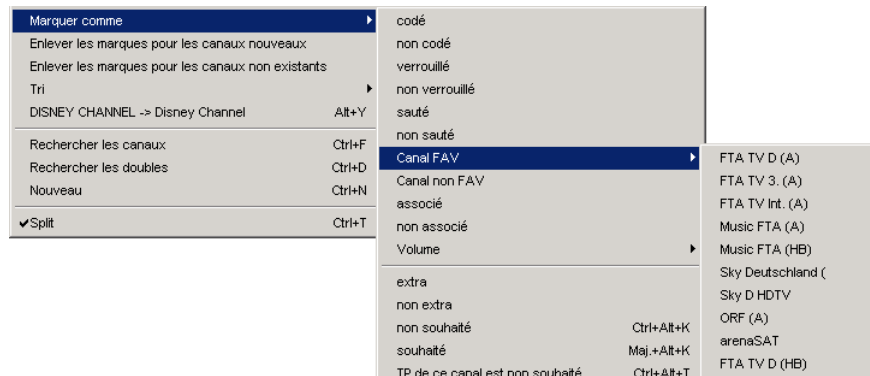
Marquer comme
Enlever les marques pour les canaux nouveaux
Enlever les marques pour les canaux non existants
Tri
DISNEY CHANNEL -> Disney Channel Alt+Y

Rechercher les canaux Ctrl+F
Rechercher les doubles Ctrl+D
Nouveau Ctrl+N

✔Split Ctrl+T

codé
non codé
verrouillé
non verrouillé
sauté
non sauté
Canal FAV
Canal non FAV
associé
non associé
Volume

extra
non extra
non souhaité Ctrl+Alt+K
souhaité Maj.+Alt+K
TP de ce canal est non souhaité Ctrl+Alt+T

FTA TV D (A)
FTA TV 3. (A)
FTA TV Int. (A)
Music FTA (A)
Music FTA (HB)
Sky Deutschland (
Sky D HDTV
ORF (A)
arenaSAT
FTA TV D (HB)